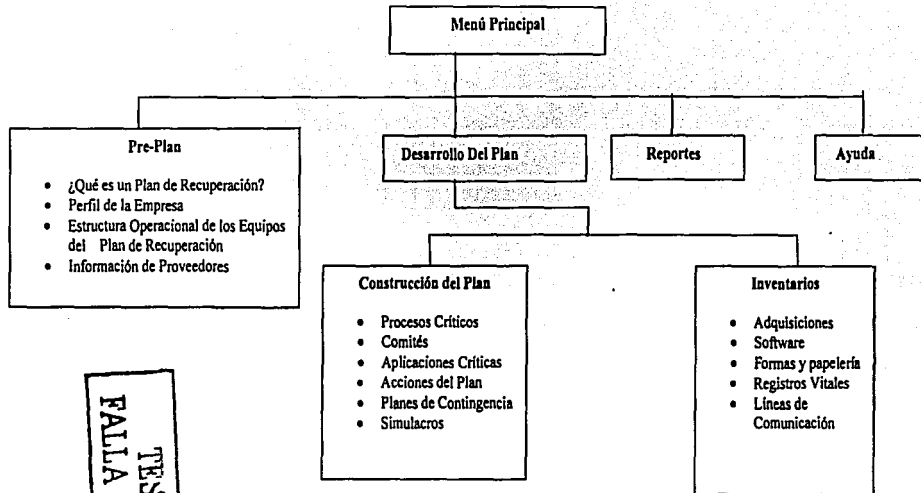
Menú Principal

Pre-Plan

- ¿Qué es un Plan de Recuperación?
- Perfil de la Empresa
- Estructura Operacional de los Equipos del Plan de Recuperación
- Información de Proveedores

Desarrollo Del Plan

Reportes

Ayuda

Construcción del Plan

- Procesos Críticos
- Comités
- Aplicaciones Críticas
- Acciones del Plan
- Planes de Contingencia
- Simulacros

Inventarios

- Adquisiciones
- Software
- Formas y papelería
- Registros Vitales
- Líneas de Comunicación

TES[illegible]
FALLA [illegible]